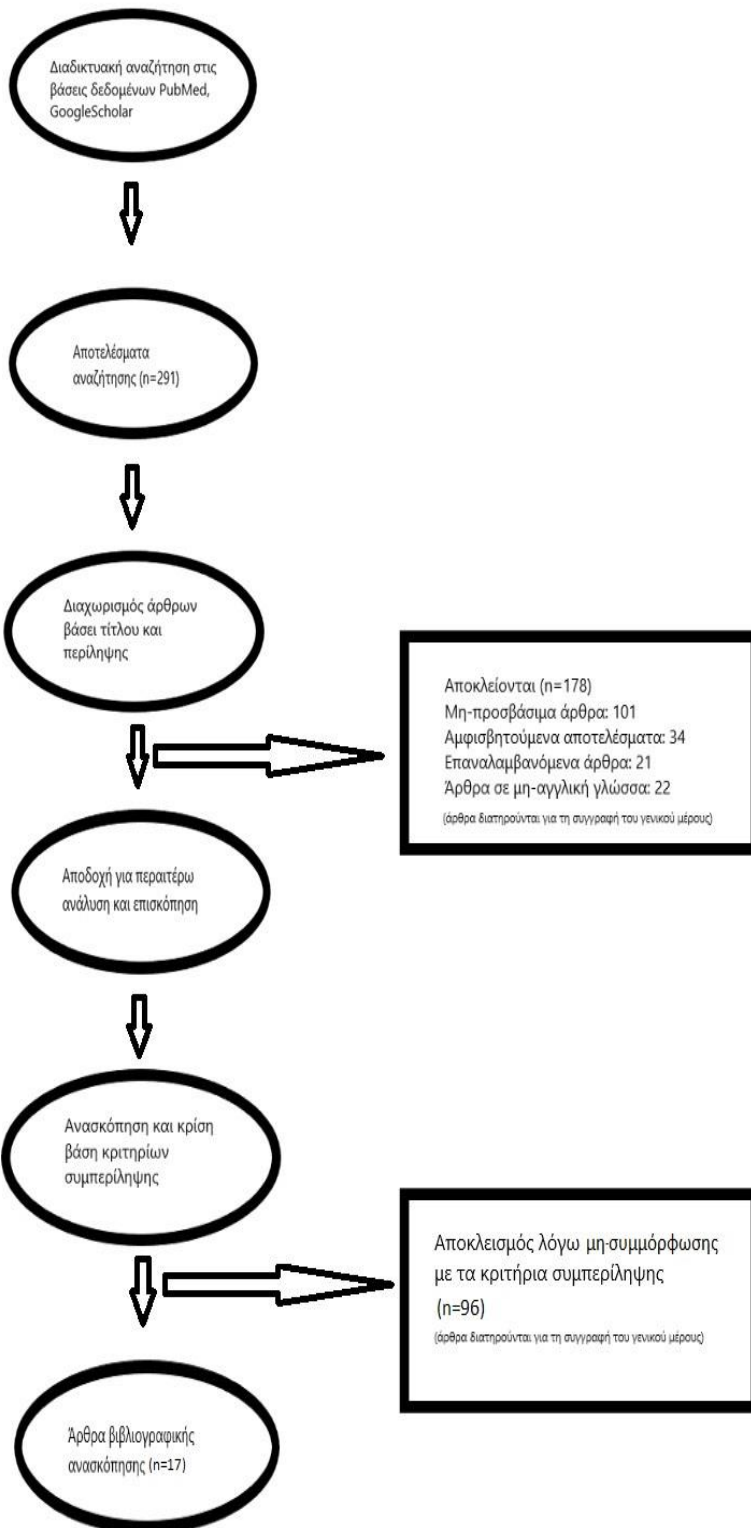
Διαδικτυακή αναζήτηση στις βάσεις δεδομένων PubMed, GoogleScholar

Αποτελέσματα αναζήτησης (n=291)

Διαχωρισμός άρθρων βάσει τίτλου και περίληψης

Αποκλείονται (n=178)
Μη-προσβάσιμα άρθρα: 101
Αμφισβητούμενα αποτελέσματα: 34
Επαναλαμβανόμενα άρθρα: 21
Άρθρα σε μη-αγγλική γλώσσα: 22
(άρθρα διατηρούνται για τη συγγραφή του γενικού μέρους)

Αποδοχή για περαιτέρω ανάλυση και επισκόπηση

Ανασκόπηση και κρίση βάση κριτηρίων συμπερίληψης

Αποκλεισμός λόγω μη-συμμόρφωσης με τα κριτήρια συμπερίληψης
(n=96)
(άρθρα διατηρούνται για τη συγγραφή του γενικού μέρους)

Άρθρα βιβλιογραφικής ανασκόπησης (n=17)